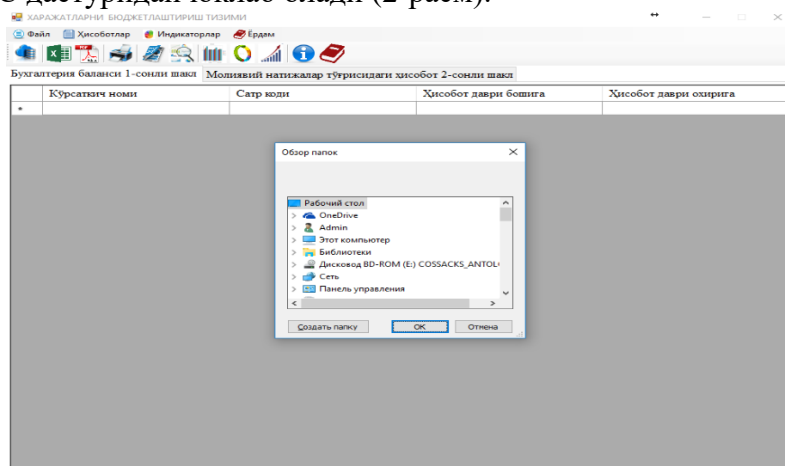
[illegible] дастуридан юклаб олади (2-расм).

ХАРАЖАТЛАРНИ БЮДЖЕТЛАШТИРИШ ТИЗИМИ

Файл Ҳисоботлар Индикаторлар Ёрдам

Бухгалтерия баланси 1-сонли шакл | Молиявий натижалар тўғрисидаги ҳисобот 2-сонли шакл

| | Кўрсаткич номи | Сатр коди | Ҳисобот даври бошига | Ҳисобот даври охирига |
|---|---|---|---|---|
| * | | | | |

Обзор папок

Рабочий стол
OneDrive
Admin
Этот компьютер
Библиотеки
Дисковод BD-ROM (E:) COSSACKS_ANTOL
Сеть
Панель управления

Создать папку | ОК | Отмена